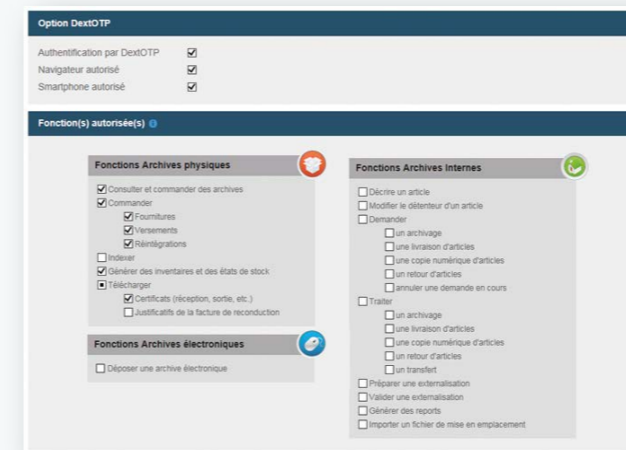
Option DextOTP

Authentification par DextOTP ☑
Navigateur autorisé ☑
Smartphone autorisé ☑

Fonction(s) autorisée(s)

Fonctions Archives physiques

☑ Consulter et commander des archives
☑ Commander
☑ Fournitures
☑ Versements
☑ Réintégrations
☐ Indexer
☑ Générer des inventaires et des états de stock
▣ Télécharger
☑ Certificats (réception, sortie, etc.)
☐ Justificatifs de la facture de reconduction

Fonctions Archives électroniques

☐ Déposer une archive électronique

Fonctions Archives internes

☐ Décrire un article
☐ Modifier le détenteur d'un article
☐ Demander
☐ un archivage
☐ une livraison d'articles
☐ une copie numérique d'articles
☐ un retour d'articles
☐ annuler une demande en cours
☐ Traiter
☐ un archivage
☐ une livraison d'articles
☐ une copie numérique d'articles
☐ un retour d'articles
☐ un transfert
☐ Préparer une externalisation
☐ Valider une externalisation
☐ Générer des reports
☐ Importer un fichier de mise en emplacement